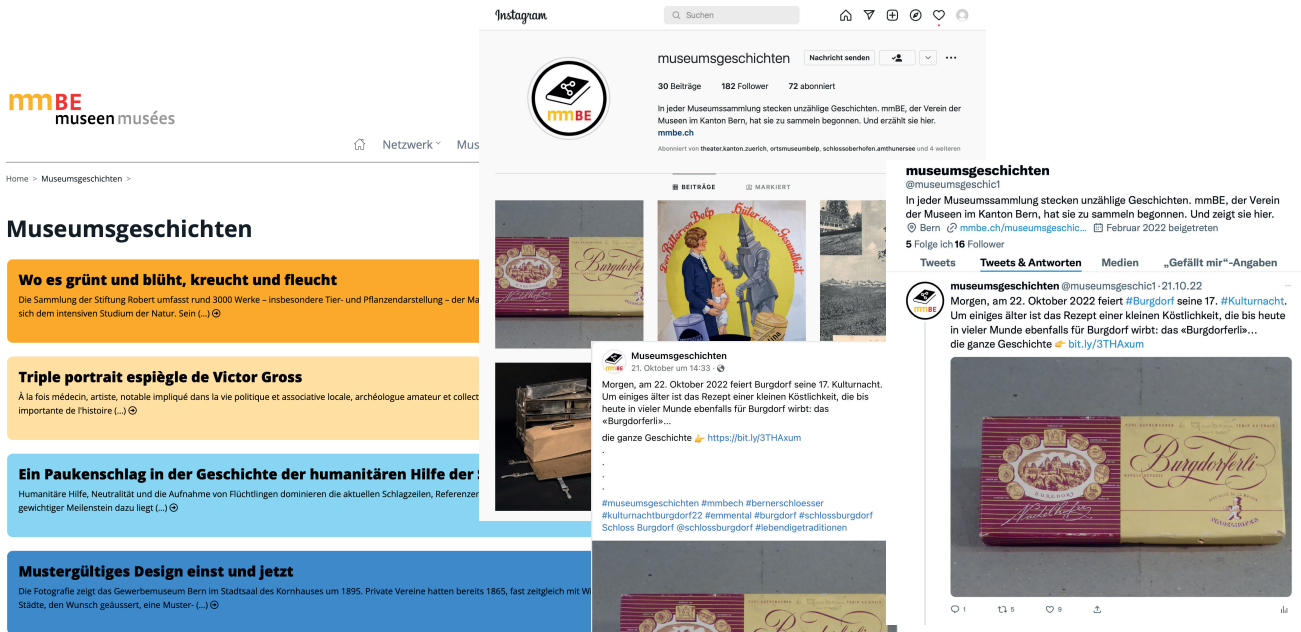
mmBE
museen musées

Netzwerk Mus

Home > Museumsgeschichten >

Museumsgeschichten

Wo es grünt und blüht, kreucht und fleucht
Die Sammlung der Stiftung Robert umfasst rund 3000 Werke – insbesondere Tier- und Pflanzendarstellung – der Ma sich dem intensiven Studium der Natur. Sein (...)

Triple portrait espiègle de Victor Gross
À la fois médecin, artiste, notable impliqué dans la vie politique et associative locale, archéologue amateur et collect importante de l'histoire (...)

Ein Paukenschlag in der Geschichte der humanitären Hilfe der S
Humanitäre Hilfe, Neutralität und die Aufnahme von Flüchtlingen dominieren die aktuellen Schlagzeilen, Referenzen gewichtiger Meilenstein dazu liegt (...)

Mustergültiges Design einst und jetzt
Die Fotografie zeigt das Gewerbemuseum Bern im Stadtsaal des Kornhauses um 1895. Private Vereine hatten bereits 1865, fast zeitgleich mit Wi Städte, den Wunsch geäussert, eine Muster- (...)

Instagram
Suchen
museumsgeschichten
Nachricht senden
30 Beiträge 182 Follower 72 abonniert
In jeder Museumssammlung stecken unzählige Geschichten. mmBE, der Verein der Museen im Kanton Bern, hat sie zu sammeln begonnen. Und erzählt sie hier.
mmbe.ch
Abonniert von theater.kanton.zuerich, ortsmuseumbelp, schlossoberhofen.amthunersee und 4 weiteren
BEITRÄGE MARKIERT
Burgdorferli
Belp Hüter deiner Gesundheit

Museumsgeschichten
21. Oktober um 14:33
Morgen, am 22. Oktober 2022 feiert Burgdorf seine 17. Kulturnacht. Um einiges älter ist das Rezept einer kleinen Köstlichkeit, die bis heute in vieler Munde ebenfalls für Burgdorf wirbt: das «Burgdorferli»...
die ganze Geschichte 👉 https://bit.ly/3THAxum
.
.
.
.
#museumsgeschichten #mmbech #bernerschloesser #kulturnachtburgdorf22 #emmental #burgdorf #schlossburgdorf Schloss Burgdorf @schlossburgdorf #lebendigetraditionen

museumsgeschichten
@museumsgeschic1
In jeder Museumssammlung stecken unzählige Geschichten. mmBE, der Verein der Museen im Kanton Bern, hat sie zu sammeln begonnen. Und zeigt sie hier.
Bern mmbe.ch/museumsgeschic... Februar 2022 beigetreten
5 Folge ich 16 Follower
Tweets Tweets & Antworten Medien „Gefällt mir"-Angaben
museumsgeschichten @museumsgeschic1 · 21.10.22
Morgen, am 22. Oktober 2022 feiert #Burgdorf seine 17. #Kulturnacht. Um einiges älter ist das Rezept einer kleinen Köstlichkeit, die bis heute in vieler Munde ebenfalls für Burgdorf wirbt: das «Burgdorferli»...
die ganze Geschichte 👉 bit.ly/3THAxum
Burgdorferli
1 5 9